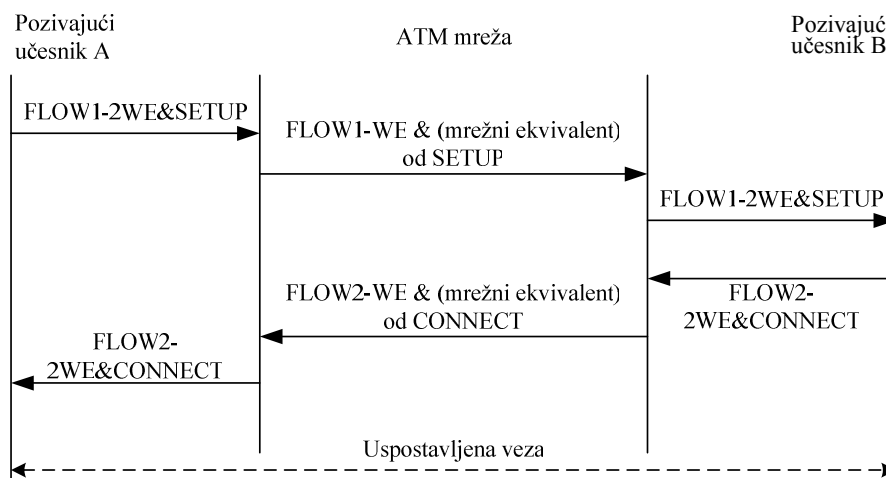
Pozivajući učesnik A

ATM mreža

Pozivajuć učesnik B

FLOW1-2WE&SETUP

FLOW1-WE & (mrežni ekvivalent) od SETUP

FLOW1-2WE&SETUP

FLOW2-WE & (mrežni ekvivalent) od CONNECT

FLOW2-2WE&CONNECT

FLOW2-2WE&CONNECT

Uspostavljena veza